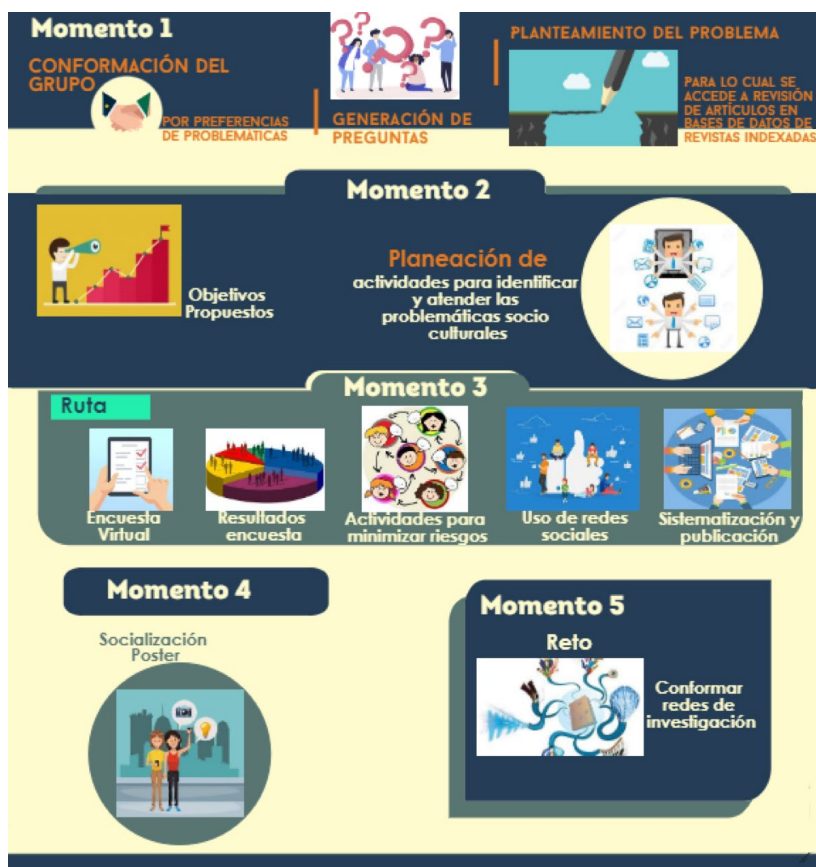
Momento 1

CONFORMACIÓN DEL GRUPO

POR PREFERENCIAS DE PROBLEMATICAS

GENERACIÓN DE PREGUNTAS

PLANTEAMIENTO DEL PROBLEMA

PARA LO CUAL SE ACCEDE A REVISIÓN DE ARTÍCULOS EN BASES DE DATOS DE REVISTAS INDEXADAS

Momento 2

Objetivos Propuestos

Planeación de actividades para identificar y atender las problemáticas socio culturales

Momento 3

Ruta

Encuesta Virtual

Resultados encuesta

Actividades para minimizar riesgos

Uso de redes sociales

Sistematización y publicación

Momento 4

Socialización Poster

Momento 5

Reto

Conformar redes de investigación